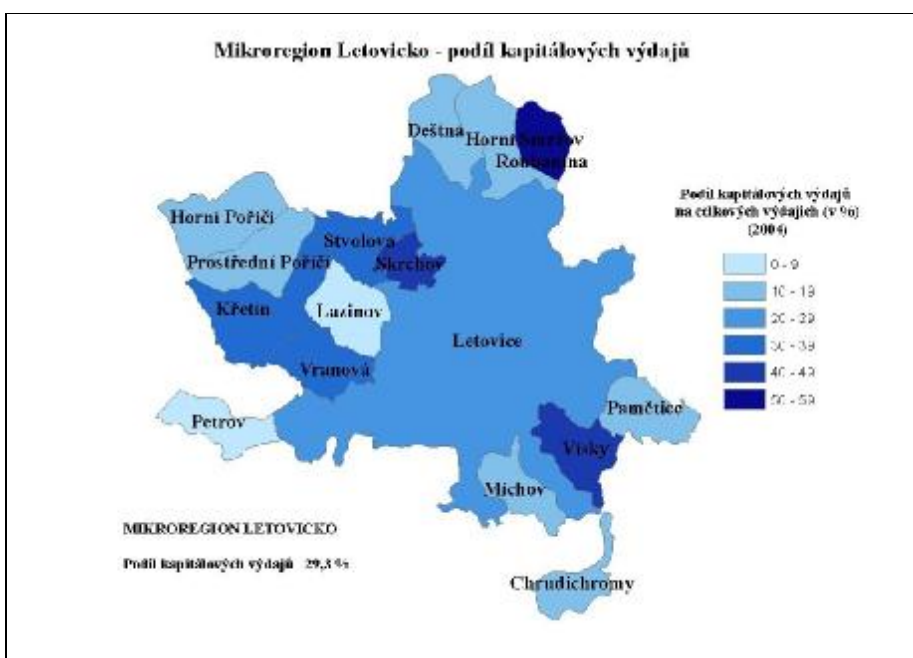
Mikroregion Letovicko - podíl kapitálových výdajů

Deštná
Horní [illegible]
Ro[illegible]na

Podíl kapitálových výdajů na celkových výdajích (v %) (2004)

| |
|---|
| 0 - 9 |
| 10 - 19 |
| 20 - 29 |
| 30 - 39 |
| 40 - 49 |
| 50 - 59 |

Horní Poříčí
Stvolová
Prostřední Poříčí
Skrchov
Křetín
Lazinov
Letovice
Vranová
Pamětice
Petrov
Vísky
Míchov
Chrudichromy

MIKROREGION LETOVICKO

Podíl kapitálových výdajů 29,3 %